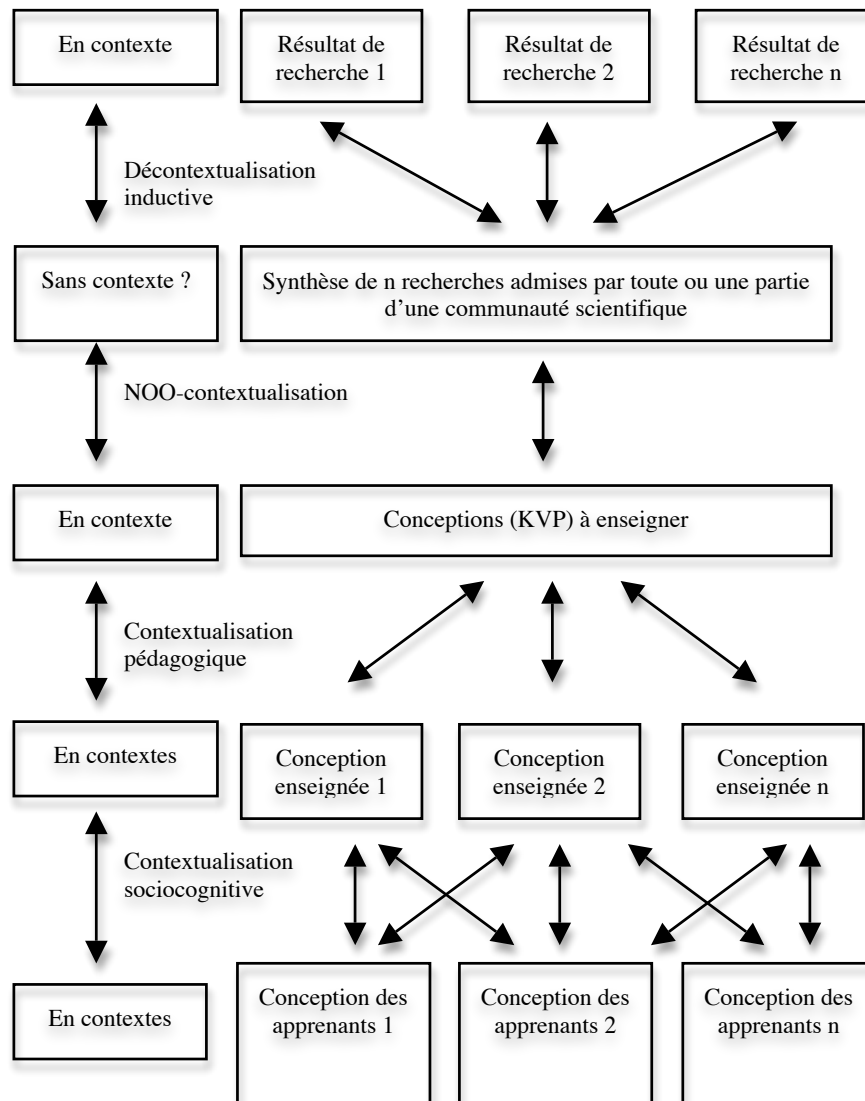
En contexte

Résultat de recherche 1

Résultat de recherche 2

Résultat de recherche n

Décontextualisation inductive

Sans contexte ?

Synthèse de n recherches admises par toute ou une partie d'une communauté scientifique

NOO-contextualisation

En contexte

Conceptions (KVP) à enseigner

Contextualisation pédagogique

En contextes

Conception enseignée 1

Conception enseignée 2

Conception enseignée n

Contextualisation sociocognitive

En contextes

Conception des apprenants 1

Conception des apprenants 2

Conception des apprenants n